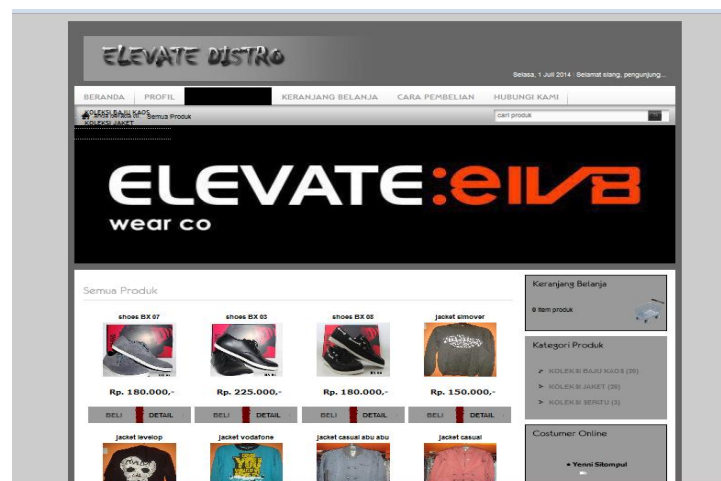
ELEVATE DISTRO

Selasa, 1 Juli 2014 · Selamat siang, pengunjung...

BERANDA PROFIL KERANJANG BELANJA CARA PEMBELIAN HUBUNGI KAMI

KOLEKSI BAJU KAOS
KOLEKSI JAKET
Anda berada di: Semua Produk

cari produk

ELEVATE:ELV8
wear co

Semua Produk

shoes BX 07
Rp. 180.000,-
BELI DETAIL

shoes BX 03
Rp. 225.000,-
BELI DETAIL

shoes BX 08
Rp. 180.000,-
BELI DETAIL

jacket simover
Rp. 150.000,-
BELI DETAIL

jacket levelop

jacket vodafone

jacket casual abu abu

jacket casual

Keranjang Belanja
0 item produk

Kategori Produk
KOLEKSI BAJU KAOS (20)
KOLEKSI JAKET (20)
KOLEKSI SEPATU (3)

Costumer Online
• Yenni Sitompul